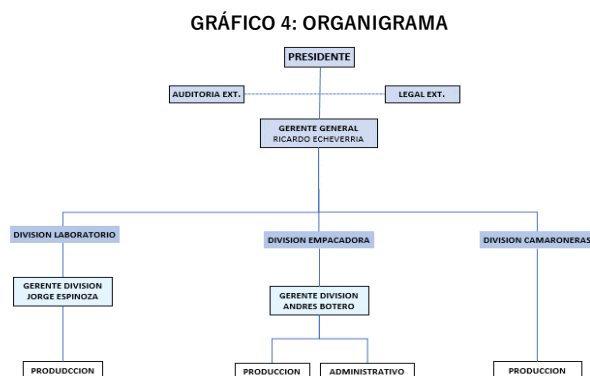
GRÁFICO 4: ORGANIGRAMA

PRESIDENTE

AUDITORIA EXT.

LEGAL EXT.

GERENTE GENERAL
RICARDO ECHEVERRIA

DIVISION LABORATORIO

DIVISION EMPACADORA

DIVISION CAMARONERAS

GERENTE DIVISION
JORGE ESPINOZA

GERENTE DIVISION
ANDRES BOTERO

PRODUDCCION

PRODUCCION

ADMINISTRATIVO

PRODUCCION